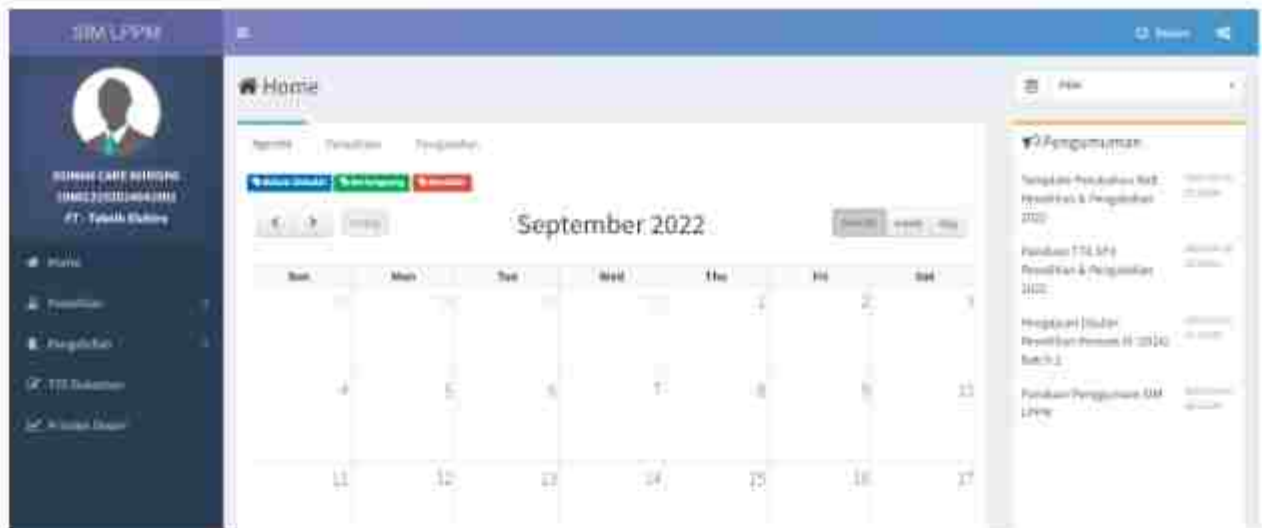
SIM LPPM

Home

Agenda Penelitian Pengabdian

September 2022

| Sun | Mon | Tue | Wed | Thu | Fri | Sat |
|---|---|---|---|---|---|---|
| 28 | 29 | 30 | 31 | 1 | 2 | 3 |
| 4 | 5 | 6 | 7 | 8 | 9 | 10 |
| 11 | 12 | 13 | 14 | 15 | 16 | 17 |

Pengumuman

Template Perubahan RAB Penelitian & Pengabdian 2022

Panduan TTE SPJ Penelitian & Pengabdian 2022

Pengajuan Usulan Penelitian Pemula (P 2024) Batch 2

Panduan Penggunaan SIM LPPM

Home
Penelitian
Pengabdian
TTE Dokumen
Prestasi Dosen

PT - Teknik Elektro